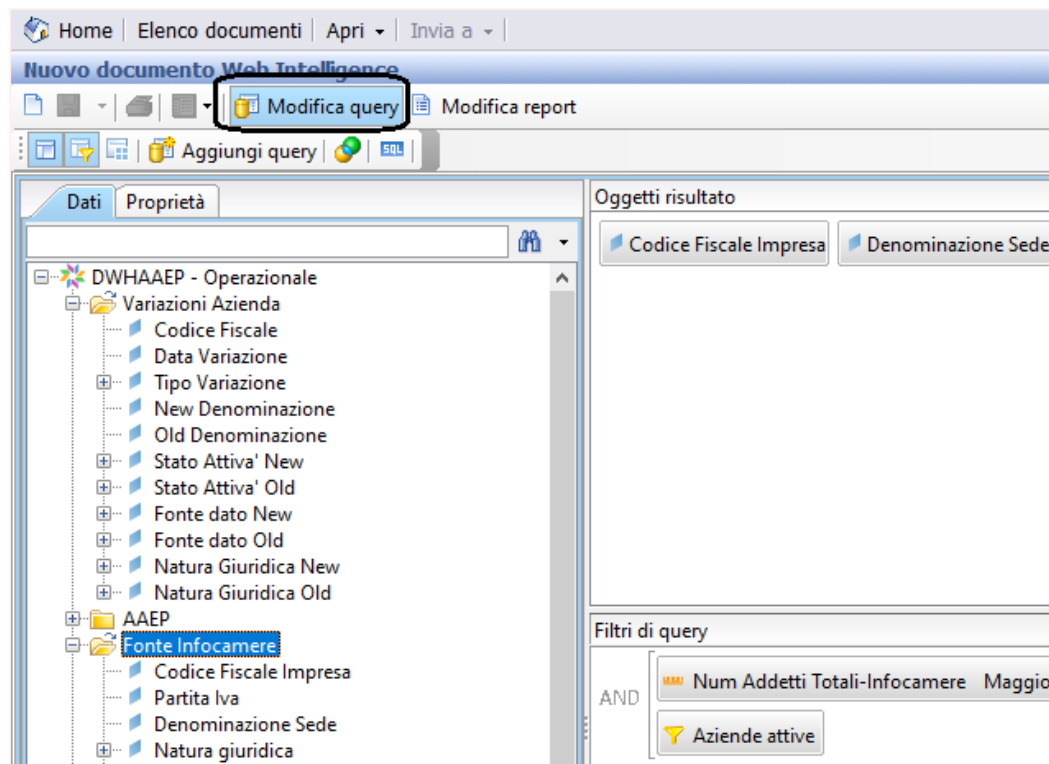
Home | Elenco documenti | Apri | Invia a

Nuovo documento Web Intelligence

Modifica query | Modifica report

Aggiungi query | SQL

Dati | Proprietà

DWHAAEP - Operazionale
Variazioni Azienda
Codice Fiscale
Data Variazione
Tipo Variazione
New Denominazione
Old Denominazione
Stato Attiva' New
Stato Attiva' Old
Fonte dato New
Fonte dato Old
Natura Giuridica New
Natura Giuridica Old
AAEP
Fonte Infocamere
Codice Fiscale Impresa
Partita Iva
Denominazione Sede
Natura giuridica

Oggetti risultato

Codice Fiscale Impresa | Denominazione Sede

Filtri di query

AND

Num Addetti Totali-Infocamere Maggio

Aziende attive